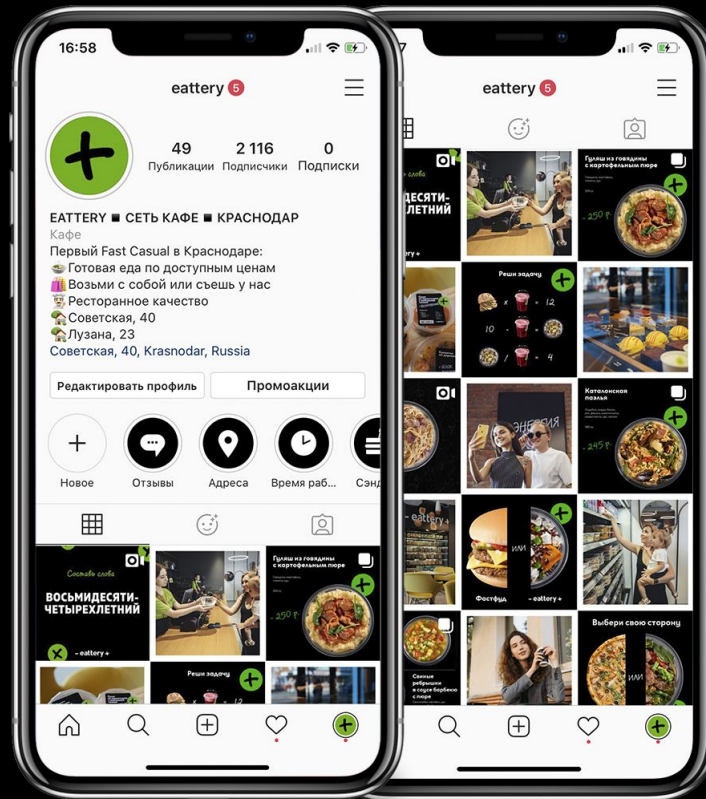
16:58

eattery 5

49 Публикации
2 116 Подписчики
0 Подписки

EATTERY ◾ СЕТЬ КАФЕ ◾ КРАСНОДАР
Кафе
Первый Fast Casual в Краснодаре:
🍲Готовая еда по доступным ценам
🛍Возьми с собой или съешь у нас
👨‍🍳Ресторанное качество
🏡Советская, 40
🏡Лузана, 23
Советская, 40, Krasnodar, Russia

Редактировать профиль
Промоакции

Новое
Отзывы
Адреса
Время раб...
Сэнд...

Составь слово
ВОСЬМИДЕСЯТИЧЕТЫРЕХЛЕТНИЙ
— eattery +

Гуляш из говядины с картофельным пюре
250 ₽

Реши задачу

eattery 5

ДЕСЯТИЛЕТНИЙ

Гуляш из говядины с картофельным пюре
250 ₽

Реши задачу
= 12
10
= 4

Каталонская паэлья
245 ₽

ИЛИ
Фастфуд
— eattery +

Свиные ребрышки в соусе барбекю с пюре

Выбери свою сторону
ИЛИ